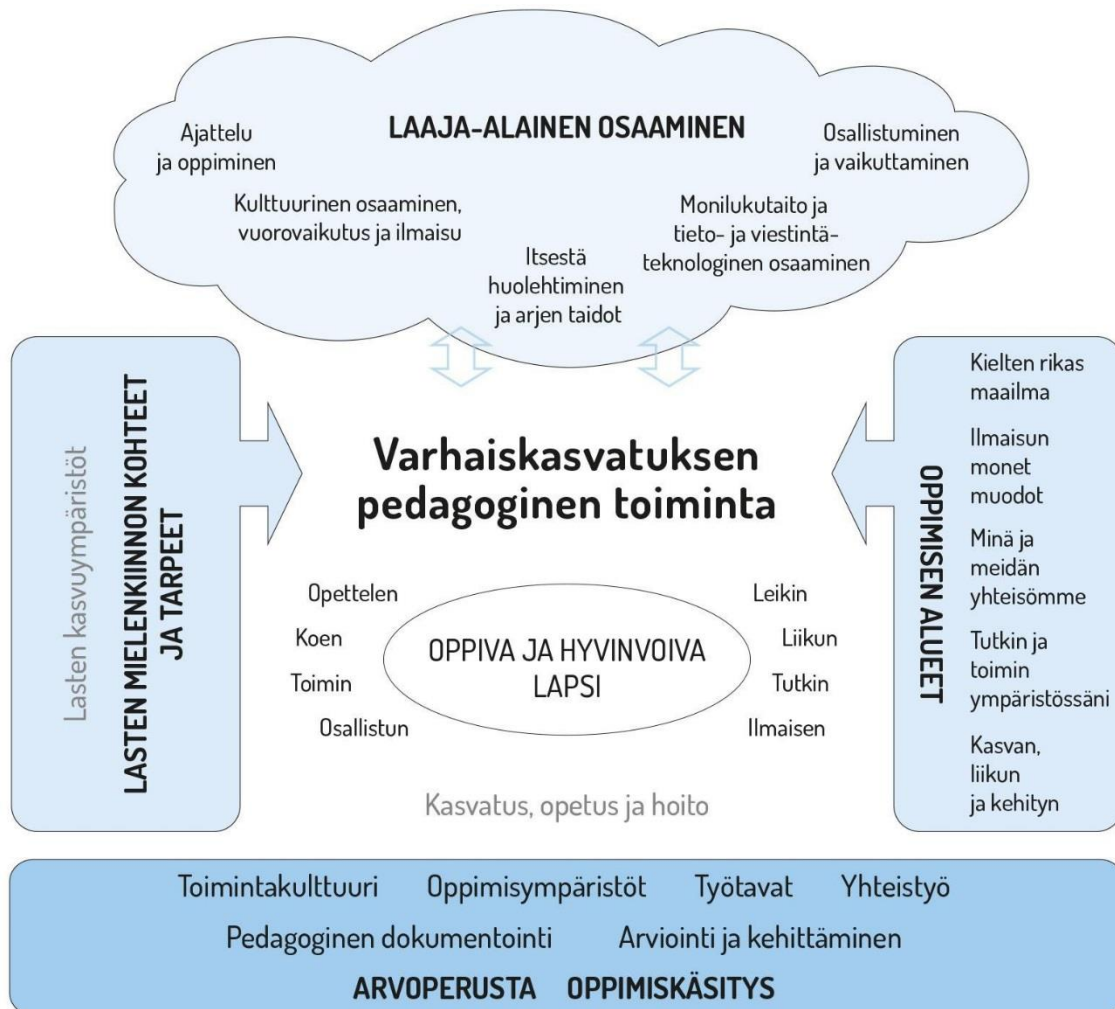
LAAJA-ALAINEN OSAAMINEN

Ajattelu ja oppiminen

Osallistuminen ja vaikuttaminen

Kulttuurinen osaaminen, vuorovaikutus ja ilmaisu

Monilukutaito ja tieto- ja viestintäteknologinen osaaminen

Itsestä huolehtiminen ja arjen taidot

Lasten kasvuympäristöt

LASTEN MIELENKIINNON KOHTEET JA TARPEET

Varhaiskasvatuksen pedagoginen toiminta

Opettelen

Koen

Toimin

Osallistun

OPPIVA JA HYVINVOIVA LAPSI

Leikin

Liikun

Tutkin

Ilmaisen

Kasvatus, opetus ja hoito

OPPIMISEN ALUEET

Kielten rikas maailma

Ilmaisun monet muodot

Minä ja meidän yhteisömme

Tutkin ja toimin ympäristössäni

Kasvan, liikun ja kehityn

Toimintakulttuuri Oppimisympäristöt Työtavat Yhteistyö

Pedagoginen dokumentointi Arviointi ja kehittäminen

ARVOPERUSTA OPPIMISKÄSITYS